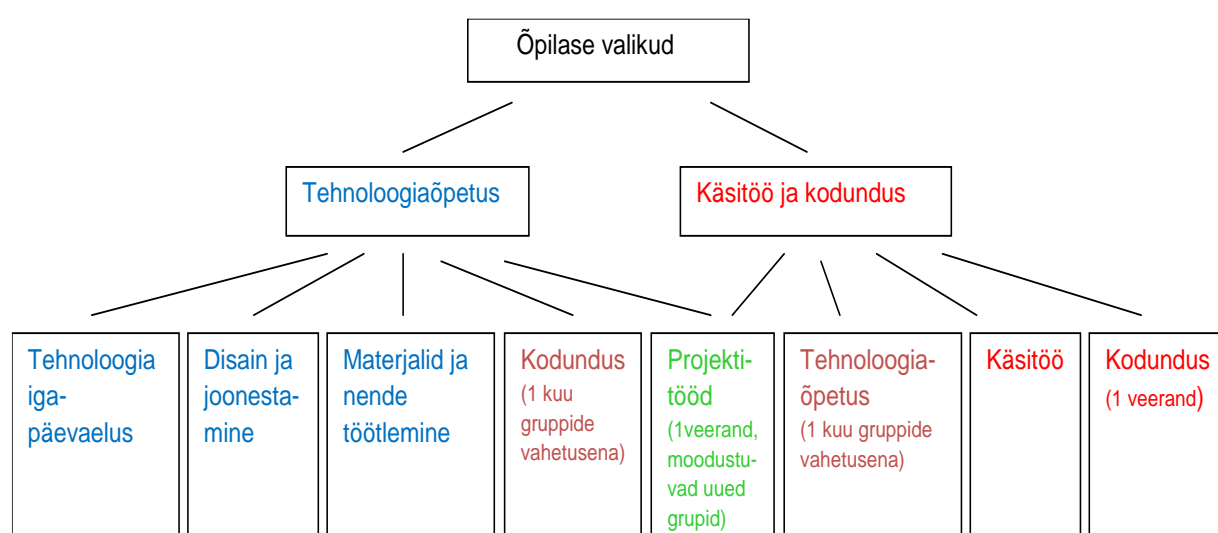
Õpilase valikud

Tehnoloogiaõpetus

Käsitöö ja kodundus

Tehnoloogia igapäevaelus

Disain ja joonestamine

Materjalid ja nende töötlemine

Kodundus (1 kuu gruppide vahetusena)

Projektitööd (1veerand, moodustuvad uued grupid)

Tehnoloogiaõpetus (1 kuu gruppide vahetusena)

Käsitöö

Kodundus (1 veerand)